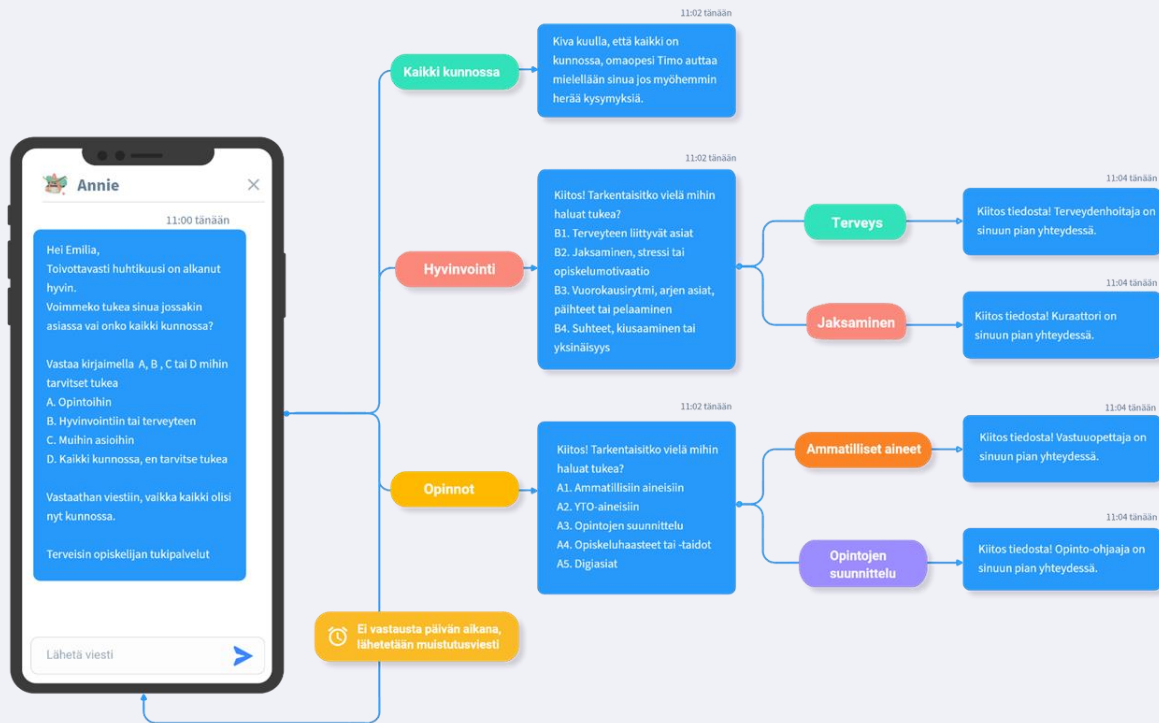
Annie

11:00 tänään

Hei Emilia,
Toivottavasti huhtikuusi on alkanut hyvin.
Voimmeko tukea sinua jossakin asiassa vai onko kaikki kunnossa?

Vastaa kirjaimella A, B , C tai D mihin tarvitset tukea
A. Opintoihin
B. Hyvinvointiin tai terveyteen
C. Muihin asioihin
D. Kaikki kunnossa, en tarvitse tukea

Vastaathan viestiin, vaikka kaikki olisi nyt kunnossa.

Terveisin opiskelijan tukipalvelut

Lähetä viesti

Kaikki kunnossa

11:02 tänään

Kiva kuulla, että kaikki on kunnossa, omaopesi Timo auttaa mielellään sinua jos myöhemmin herää kysymyksiä.

Hyvinvointi

11:02 tänään

Kiitos! Tarkentaisitko vielä mihin haluat tukea?
B1. Terveyteen liittyvät asiat
B2. Jaksaminen, stressi tai opiskelumotivaatio
B3. Vuorokausirytmi, arjen asiat, päihteet tai pelaaminen
B4. Suhteet, kiusaaminen tai yksinäisyys

Terveys

11:04 tänään

Kiitos tiedosta! Terveydenhoitaja on sinuun pian yhteydessä.

Jaksaminen

11:04 tänään

Kiitos tiedosta! Kuraattori on sinuun pian yhteydessä.

Opinnot

11:02 tänään

Kiitos! Tarkentaisitko vielä mihin haluat tukea?
A1. Ammatillisiin aineisiin
A2. YTO-aineisiin
A3. Opintojen suunnittelu
A4. Opiskeluhaasteet tai -taidot
A5. Digiasiat

Ammatilliset aineet

11:04 tänään

Kiitos tiedosta! Vastuuopettaja on sinuun pian yhteydessä.

Opintojen suunnittelu

11:04 tänään

Kiitos tiedosta! Opinto-ohjaaja on sinuun pian yhteydessä.

Ei vastausta päivän aikana, lähetetään muistutusviesti